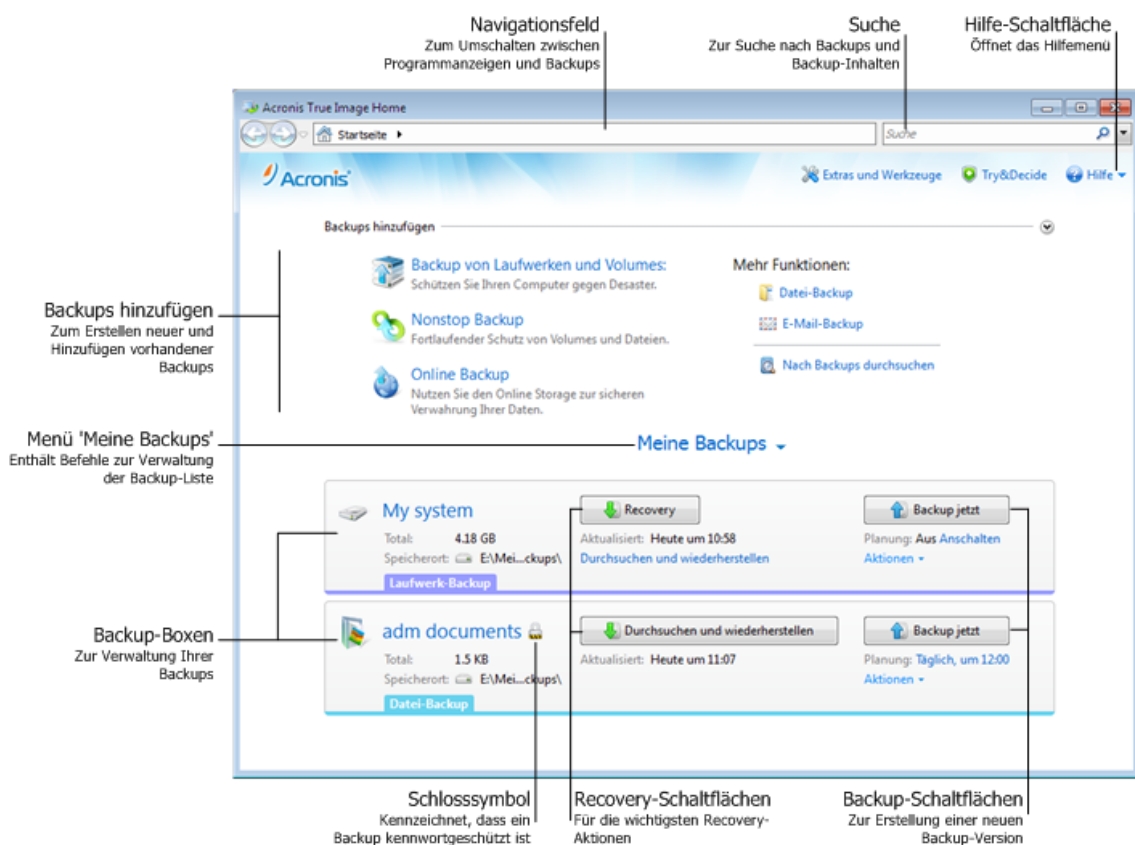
Navigationsfeld
Zum Umschalten zwischen Programmanzeigen und Backups

Suche
Zur Suche nach Backups und Backup-Inhalten

Hilfe-Schaltfläche
Öffnet das Hilfemenü

Acronis True Image Home

Startseite

Suche

Acronis

Extras und Werkzeuge

Try&Decide

Hilfe

Backups hinzufügen

Backup von Laufwerken und Volumes:
Schützen Sie Ihren Computer gegen Desaster.

Nonstop Backup
Fortlaufender Schutz von Volumes und Dateien.

Online Backup
Nutzen Sie den Online Storage zur sicheren Verwahrung Ihrer Daten.

Mehr Funktionen:
Datei-Backup
E-Mail-Backup
Nach Backups durchsuchen

Backups hinzufügen
Zum Erstellen neuer und Hinzufügen vorhandener Backups

Menü 'Meine Backups'
Enthält Befehle zur Verwaltung der Backup-Liste

Meine Backups

My system
Total: 4.18 GB
Speicherort: E:\Mei...ckups\
Laufwerk-Backup

Recovery
Aktualisiert: Heute um 10:58
Durchsuchen und wiederherstellen

Backup jetzt
Planung: Aus Anschalten
Aktionen

adm documents
Total: 1.5 KB
Speicherort: E:\Mei...ckups\
Datei-Backup

Durchsuchen und wiederherstellen
Aktualisiert: Heute um 11:07

Backup jetzt
Planung: Täglich, um 12:00
Aktionen

Backup-Boxen
Zur Verwaltung Ihrer Backups

Schlosssymbol
Kennzeichnet, dass ein Backup kennwortgeschützt ist

Recovery-Schaltflächen
Für die wichtigsten Recovery-Aktionen

Backup-Schaltflächen
Zur Erstellung einer neuen Backup-Version